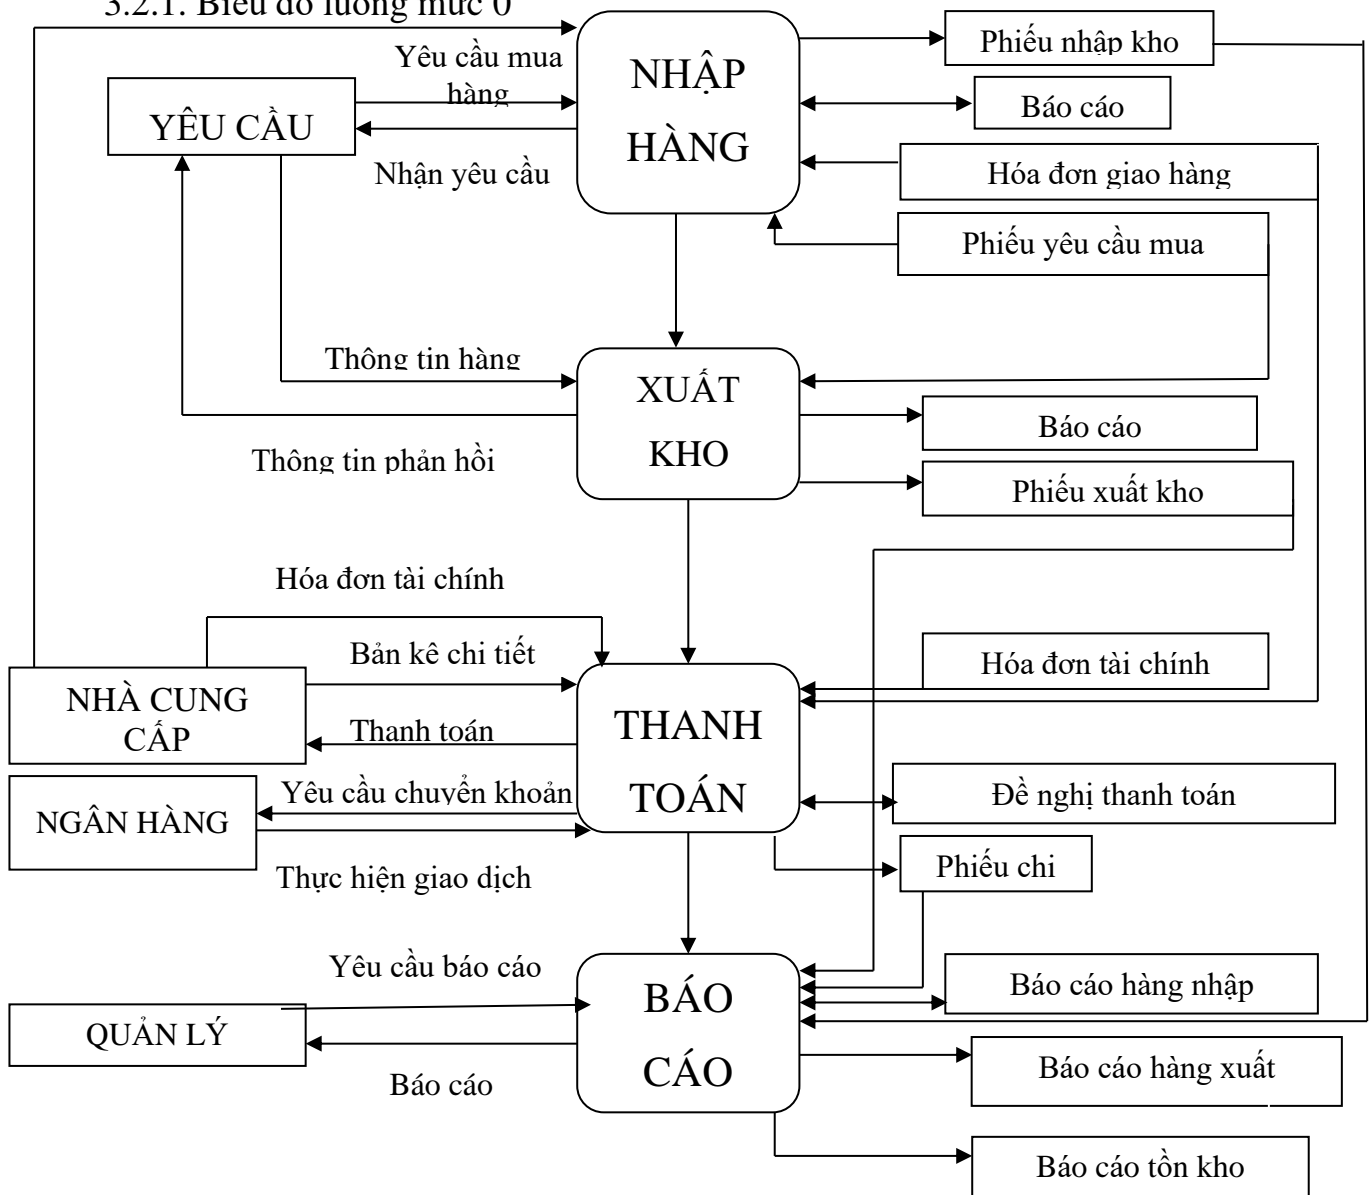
3.2.1. Biểu đồ luồng mức 0

Yêu cầu mua hàng

YÊU CẦU

Nhận yêu cầu

NHẬP HÀNG

Phiếu nhập kho

Báo cáo

Hóa đơn giao hàng

Phiếu yêu cầu mua

Thông tin hàng

XUẤT KHO

Thông tin phản hồi

Báo cáo

Phiếu xuất kho

Hóa đơn tài chính

Bản kê chi tiết

NHÀ CUNG CẤP

Thanh toán

THANH TOÁN

Hóa đơn tài chính

NGÂN HÀNG

Yêu cầu chuyển khoản

Thực hiện giao dịch

Đề nghị thanh toán

Phiếu chi

Yêu cầu báo cáo

QUẢN LÝ

Báo cáo

BÁO CÁO

Báo cáo hàng nhập

Báo cáo hàng xuất

Báo cáo tồn kho